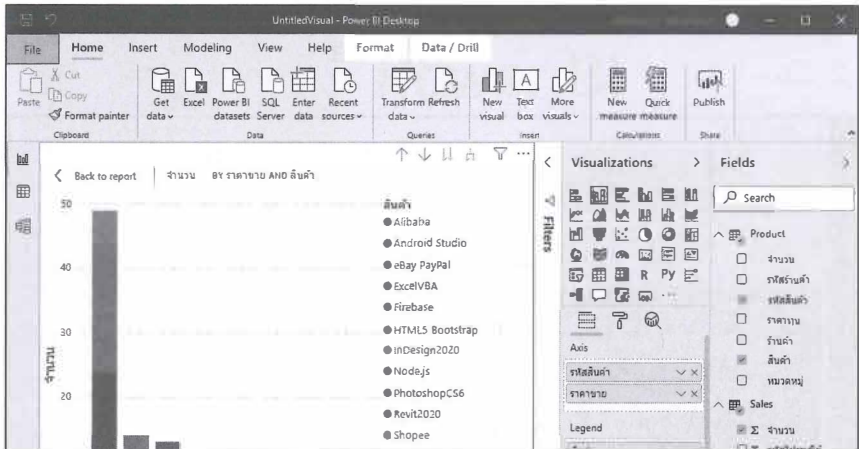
UntitledVisual - Power BI Desktop

File Home Insert Modeling View Help Format Data / Drill

Cut
Copy
Paste
Format painter
Clipboard

Get data
Excel
Power BI datasets
SQL Server
Enter data
Recent sources
Data

Transform data
Refresh
Queries

New visual
Text box
More visuals
Insert

New measure
Quick measure
Calculations

Publish
Share

Back to report | จำนวน BY ราคาขาย AND สินค้า

50
40
30
20
จำนวน

สินค้า
Alibaba
Android Studio
eBay PayPal
ExcelVBA
Firebase
HTML5 Bootstrap
InDesign2020
Node.js
PhotoshopCS6
Revit2020
Shopee

Filters

Visualizations
R Py
Axis
รหัสสินค้า
ราคาขาย
Legend

Fields
Search
Product
จำนวน
รหัสร้านค้า
รหัสสินค้า
ราคาทุน
ร้านค้า
สินค้า
หมวดหมู่
Sales
Σ จำนวน